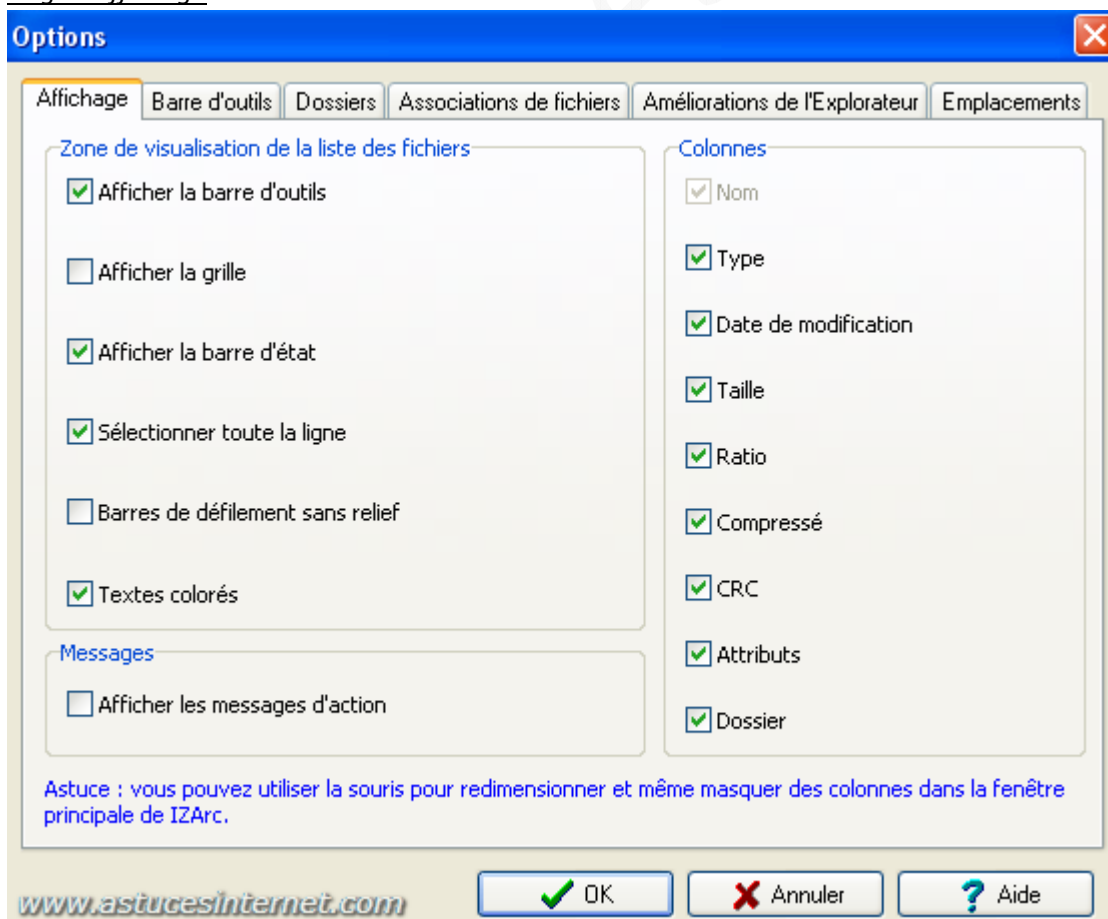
Options

Affichage | Barre d'outils | Dossiers | Associations de fichiers | Améliorations de l'Explorateur | Emplacements

Zone de visualisation de la liste des fichiers
Afficher la barre d'outils
Afficher la grille
Afficher la barre d'état
Sélectionner toute la ligne
Barres de défilement sans relief
Textes colorés

Messages
Afficher les messages d'action

Colonnes
Nom
Type
Date de modification
Taille
Ratio
Compressé
CRC
Attributs
Dossier

Astuce : vous pouvez utiliser la souris pour redimensionner et même masquer des colonnes dans la fenêtre principale de IZArc.

www.astucesinternet.com

OK
Annuler
Aide